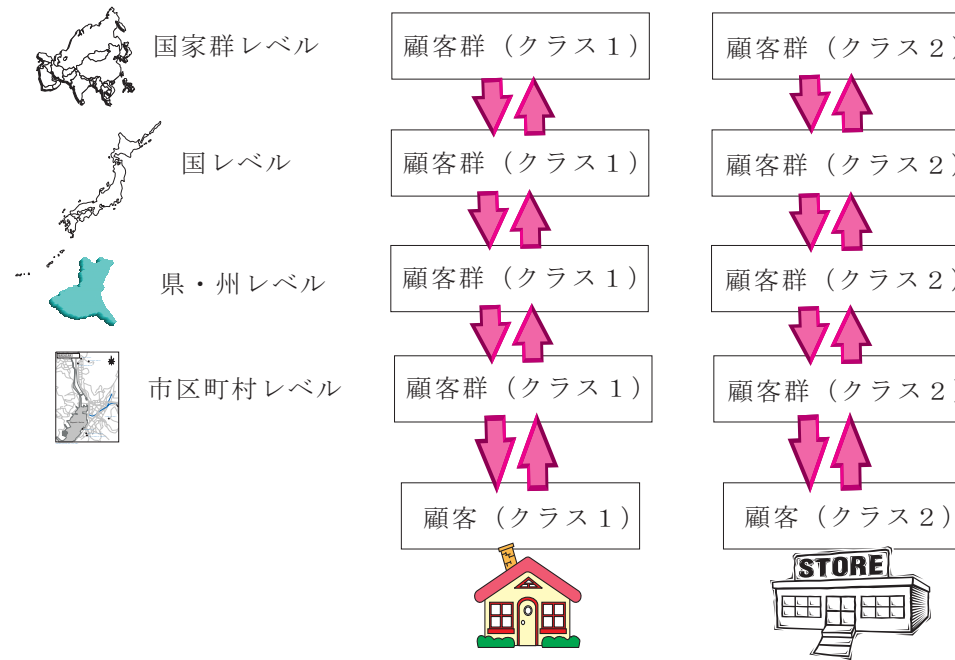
国家群レベル

国レベル

県・州レベル

市区町村レベル

顧客群（クラス１）

顧客群（クラス１）

顧客群（クラス１）

顧客群（クラス１）

顧客（クラス１）

顧客群（クラス２

顧客群（クラス２

顧客群（クラス２

顧客群（クラス２

顧客（クラス２）

STORE